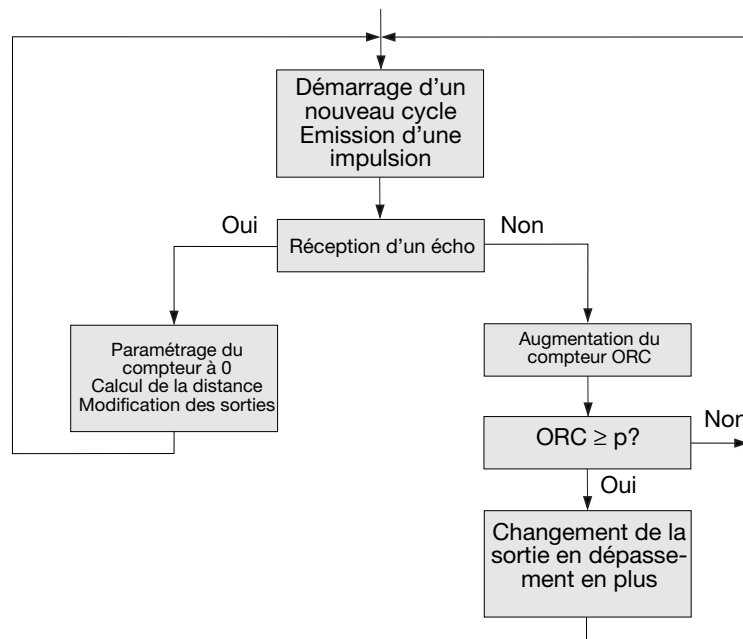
Démarrage d'un nouveau cycle Emission d'une impulsion

Oui

Réception d'un écho

Non

Paramétrage du compteur à 0
Calcul de la distance
Modification des sorties

Augmentation du compteur ORC

ORC $\geq$ p?

Non

Oui

Changement de la sortie en dépassement en plus